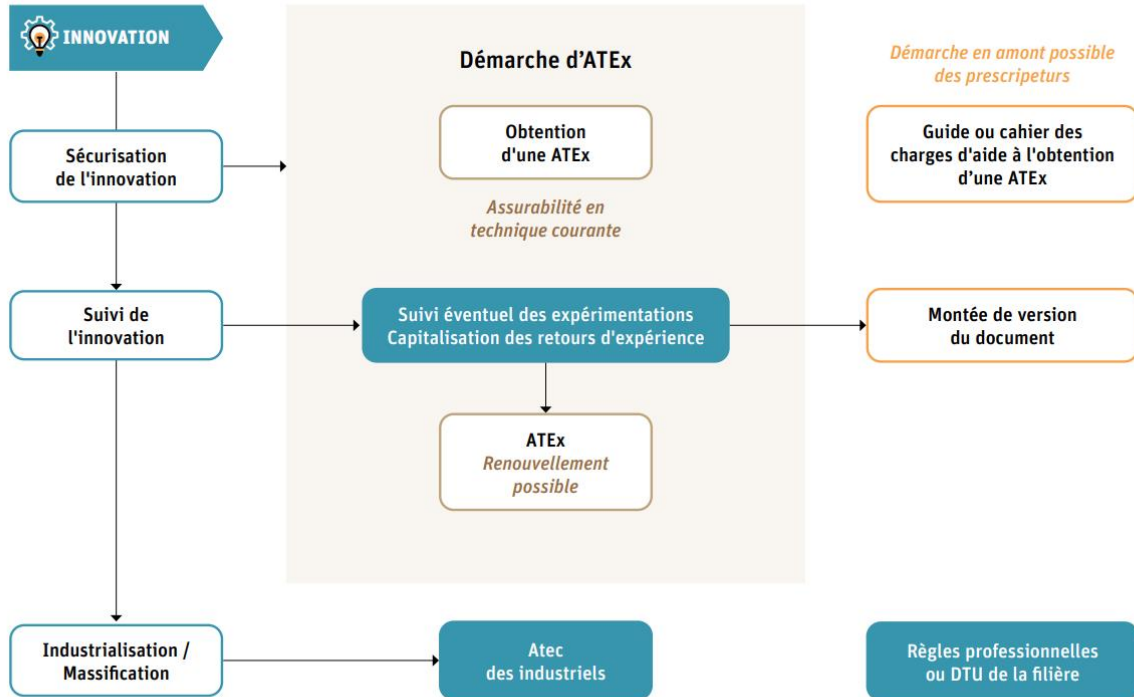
INNOVATION

Démarche d’ATEx

Démarche en amont possible des prescripteurs

Sécurisation de l'innovation

Obtention d'une ATEx

Assurabilité en technique courante

Guide ou cahier des charges d'aide à l'obtention d’une ATEx

Suivi de l'innovation

Suivi éventuel des expérimentations
Capitalisation des retours d'expérience

Montée de version du document

ATEx
Renouvellement possible

Industrialisation / Massification

Atec des industriels

Règles professionnelles ou DTU de la filière